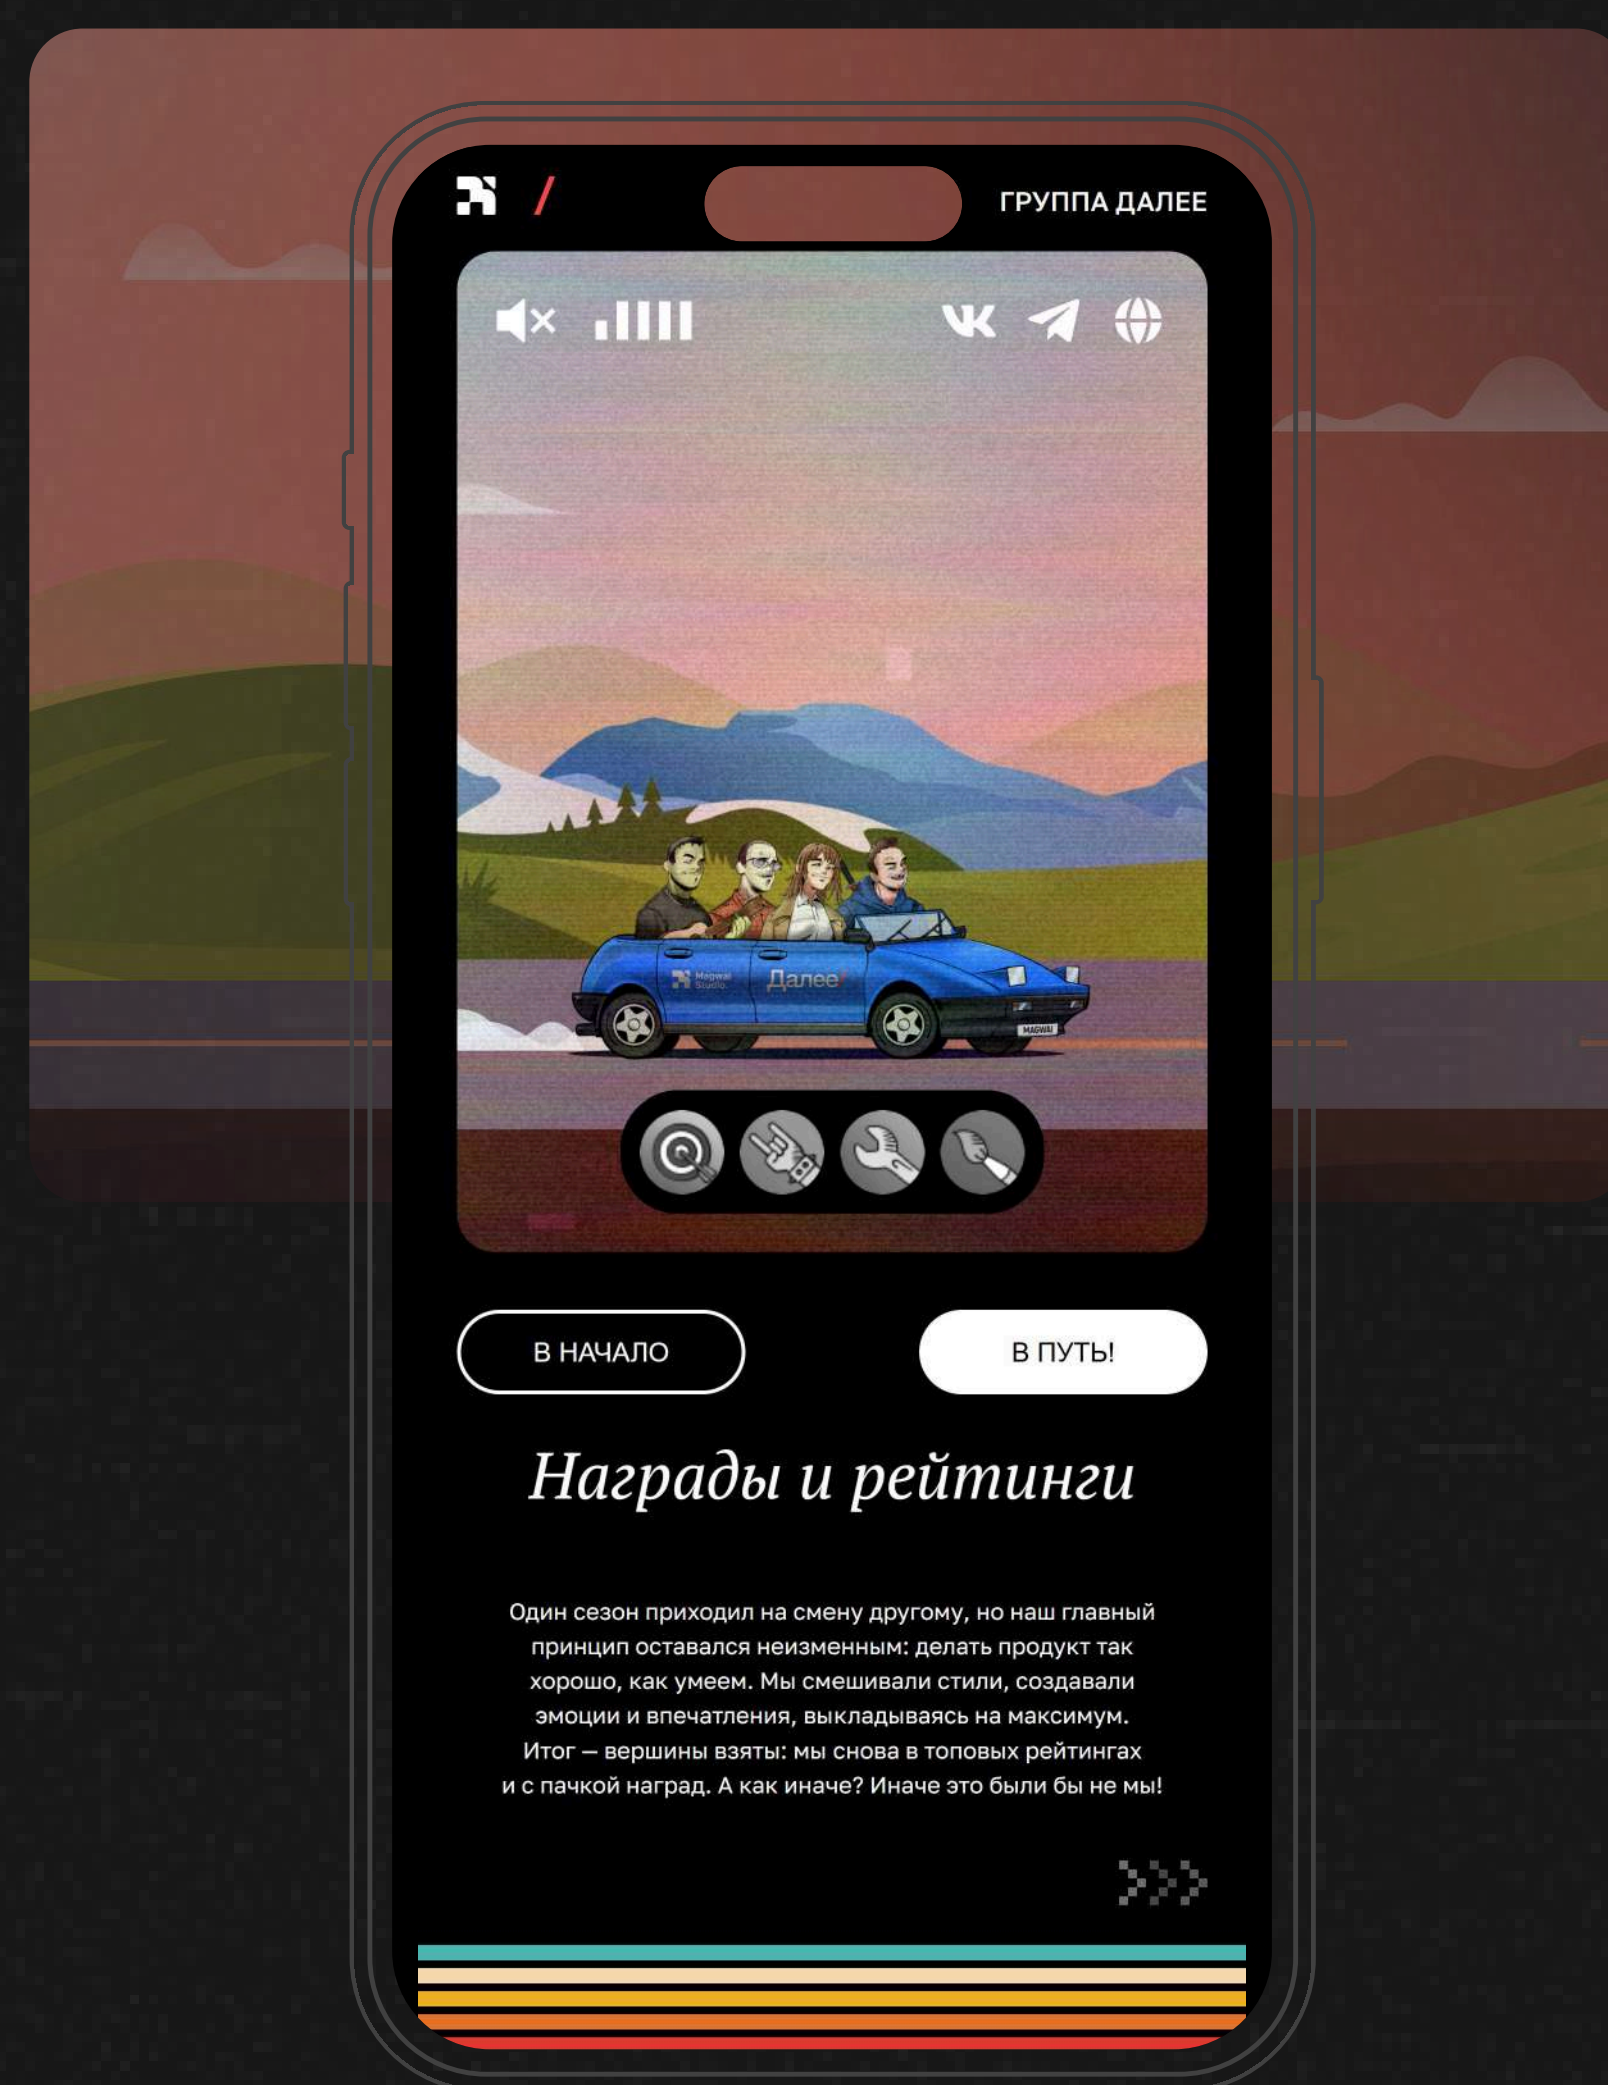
/ ГРУППА ДАЛЕЕ

Magwai Studio Далее

MAGWAI

В НАЧАЛО

В ПУТЬ!

Награды и рейтинги

Один сезон приходил на смену другому, но наш главный принцип оставался неизменным: делать продукт так хорошо, как умеем. Мы смешивали стили, создавали эмоции и впечатления, выкладываясь на максимум. Итог – вершины взяты: мы снова в топовых рейтингах и с пачкой наград. А как иначе? Иначе это были бы не мы!